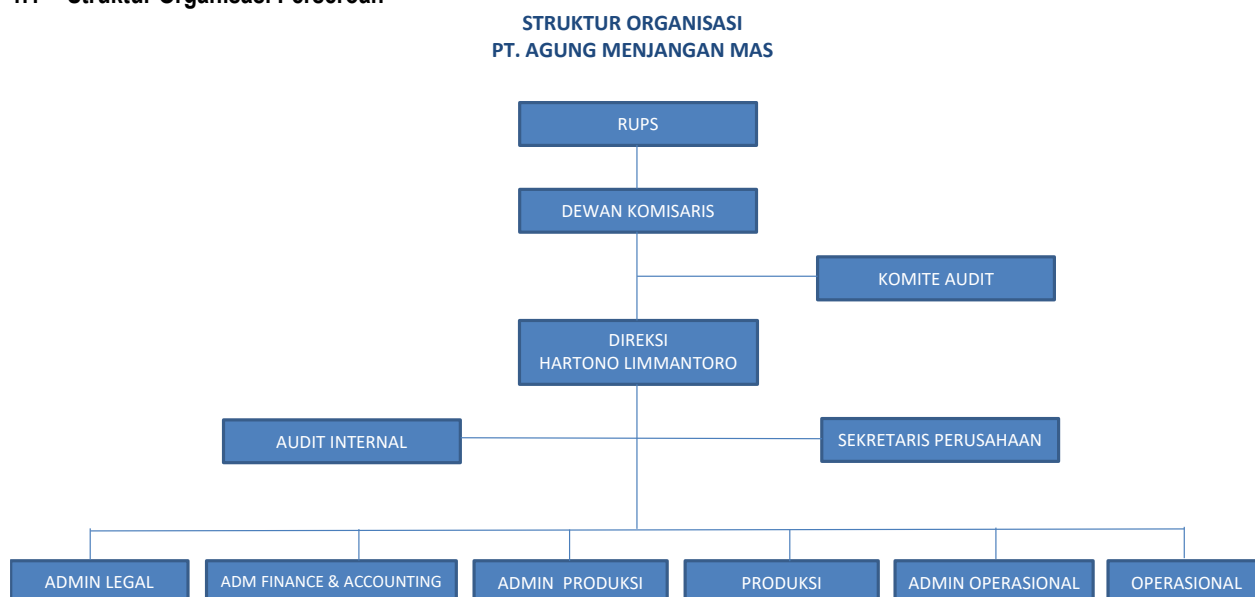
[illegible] Struktur Organisasi Perseroan

STRUKTUR ORGANISASI
PT. AGUNG MENJANGAN MAS

RUPS

DEWAN KOMISARIS

KOMITE AUDIT

DIREKSI
HARTONO LIMMANTORO

AUDIT INTERNAL

SEKRETARIS PERUSAHAAN

ADMIN LEGAL

ADM FINANCE & ACCOUNTING

ADMIN PRODUKSI

PRODUKSI

ADMIN OPERASIONAL

OPERASIONAL